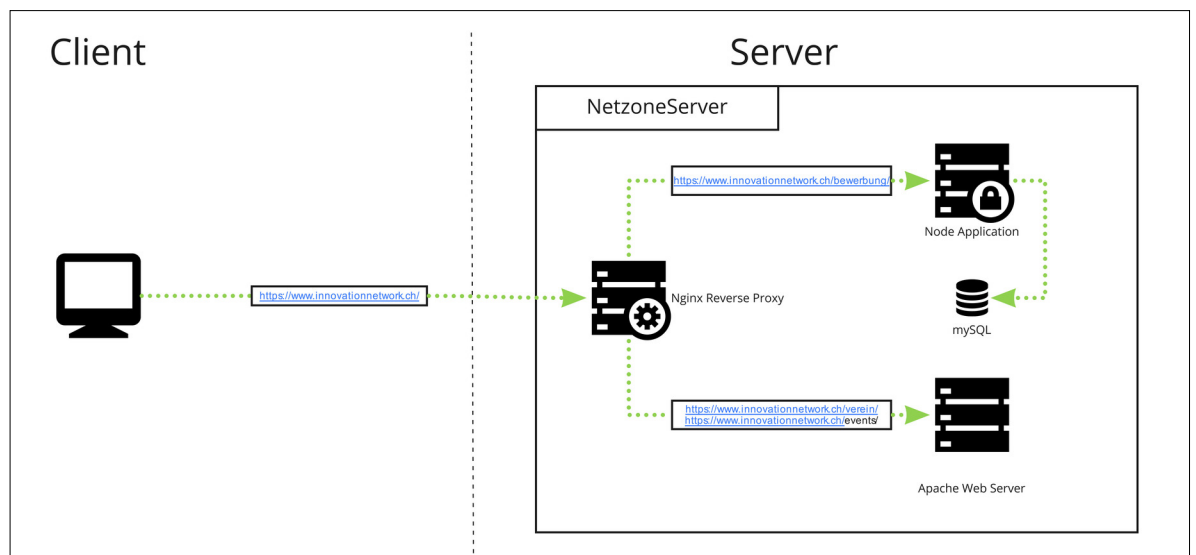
Client

Server

NetzoneServer

https://www.innovationnetwork.ch/

Nginx Reverse Proxy

https://www.innovationnetwork.ch/bewerbung/

Node Application

mySQL

https://www.innovationnetwork.ch/verein/
https://www.innovationnetwork.ch/events/

Apache Web Server